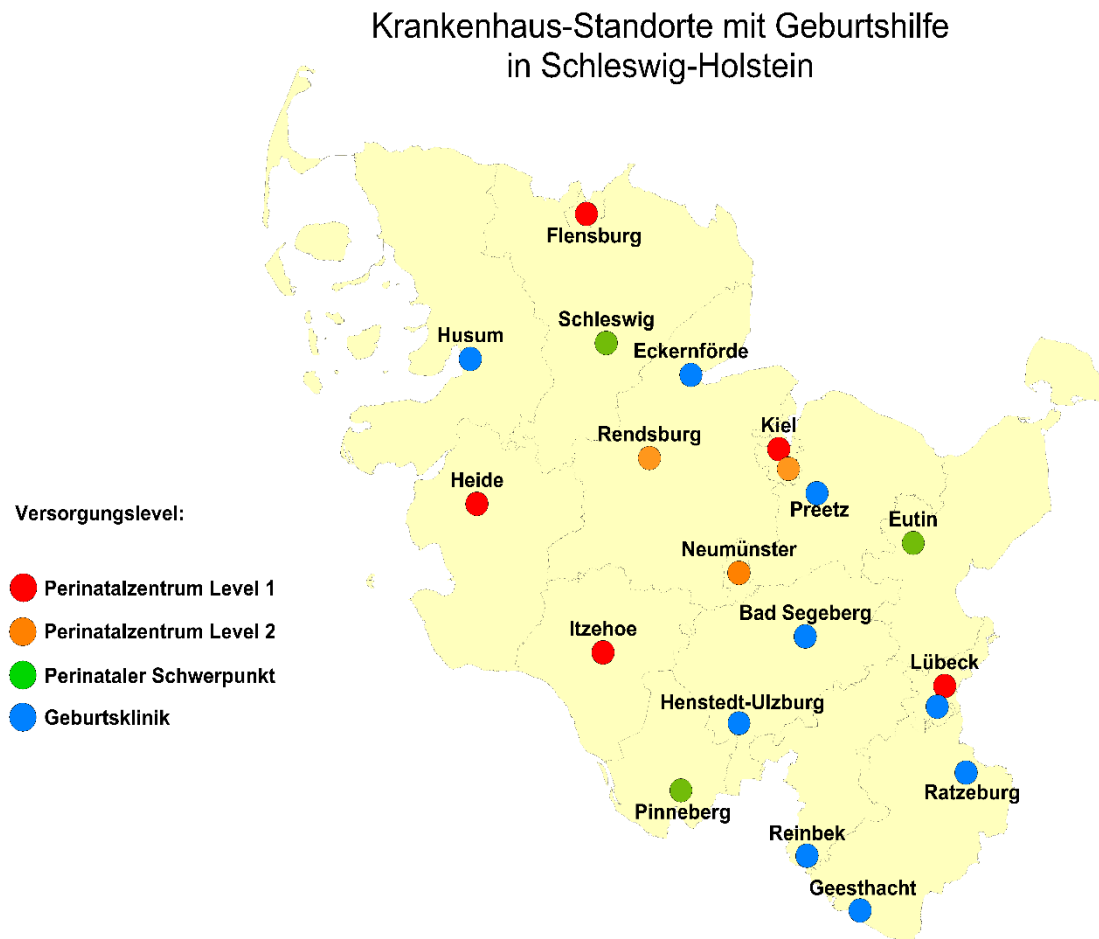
Krankenhaus-Standorte mit Geburtshilfe in Schleswig-Holstein

Flensburg
Schleswig
Husum
Eckernförde
Kiel
Rendsburg
Heide
Preetz
Eutin
Neumünster
Bad Segeberg
Itzehoe
Lübeck
Henstedt-Ulzburg
Ratzeburg
Pinneberg
Reinbek
Geesthacht

Versorgungslevel:

Perinatalzentrum Level 1
Perinatalzentrum Level 2
Perinataler Schwerpunkt
Geburtsklinik